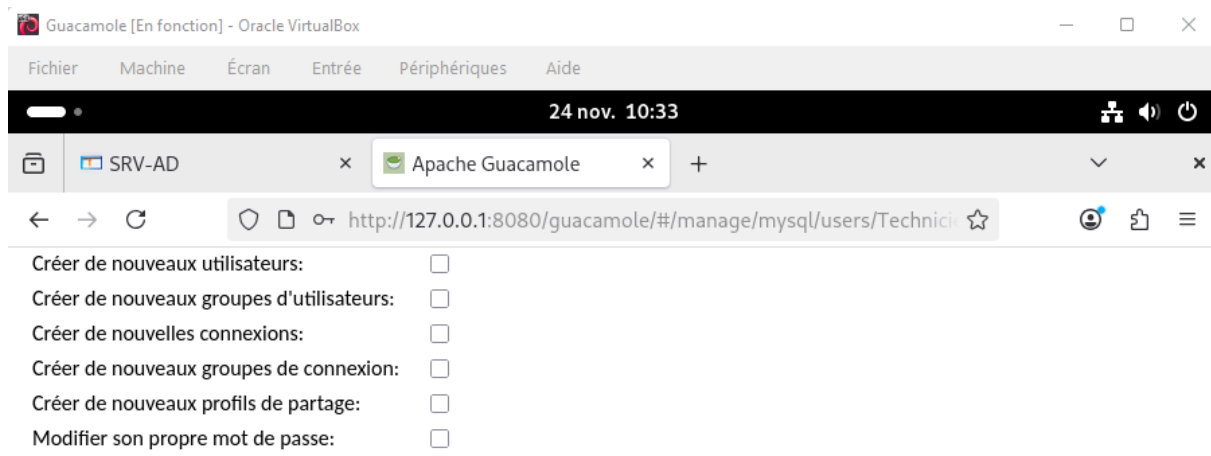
Guacamole [En fonction] - Oracle VirtualBox

Fichier Machine Écran Entrée Périphériques Aide

24 nov. 10:33

SRV-AD ×

Apache Guacamole ×

+

http://127.0.0.1:8080/guacamole/#/manage/mysql/users/Technic

Créer de nouveaux utilisateurs:

Créer de nouveaux groupes d'utilisateurs:

Créer de nouvelles connexions:

Créer de nouveaux groupes de connexion:

Créer de nouveaux profils de partage:

Modifier son propre mot de passe: